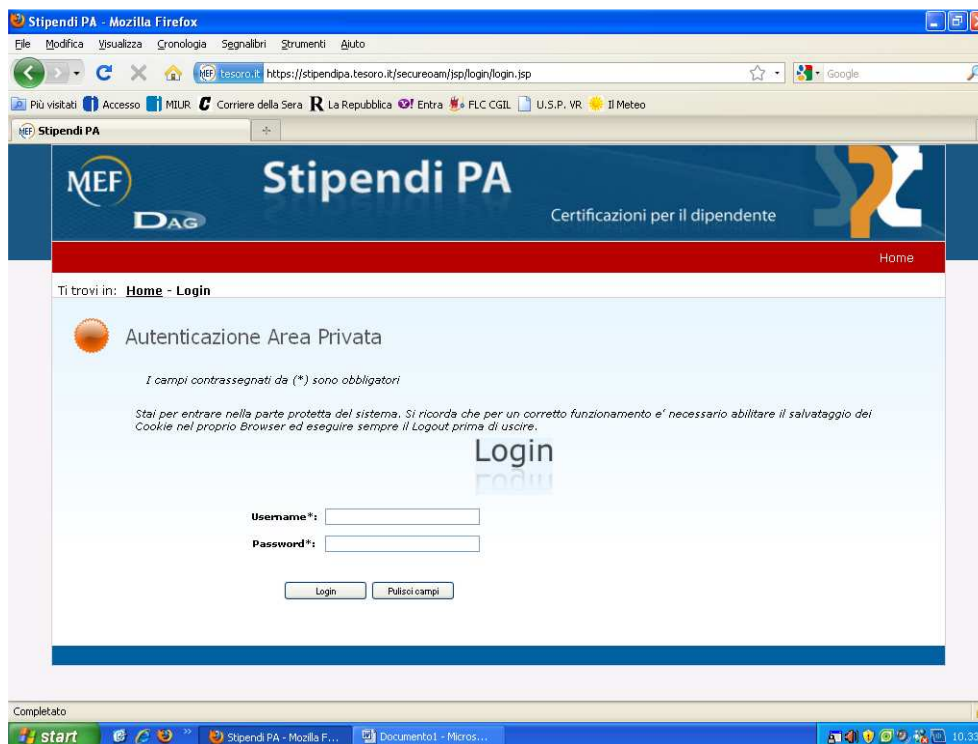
Stipendi PA - Mozilla Firefox

File Modifica Visualizza Cronologia Segnalibri Strumenti Aiuto

tesoro.it https://stipendipa.tesoro.it/secureoam/jsp/login/login.jsp

Google

Più visitati Accesso MIUR Corriere della Sera La Repubblica Entra FLC CGIL U.S.P. VR Il Meteo

Stipendi PA

MEF
DAG

Stipendi PA

Certificazioni per il dipendente

Home

Ti trovi in: Home - Login

Autenticazione Area Privata

I campi contrassegnati da (*) sono obbligatori

Stai per entrare nella parte protetta del sistema. Si ricorda che per un corretto funzionamento e' necessario abilitare il salvataggio dei Cookie nel proprio Browser ed eseguire sempre il Logout prima di uscire.

Login

Username*:

Password*:

Login Pulisci campi

Completato

start Stipendi PA - Mozilla F... Documento1 - Micros... 10.33